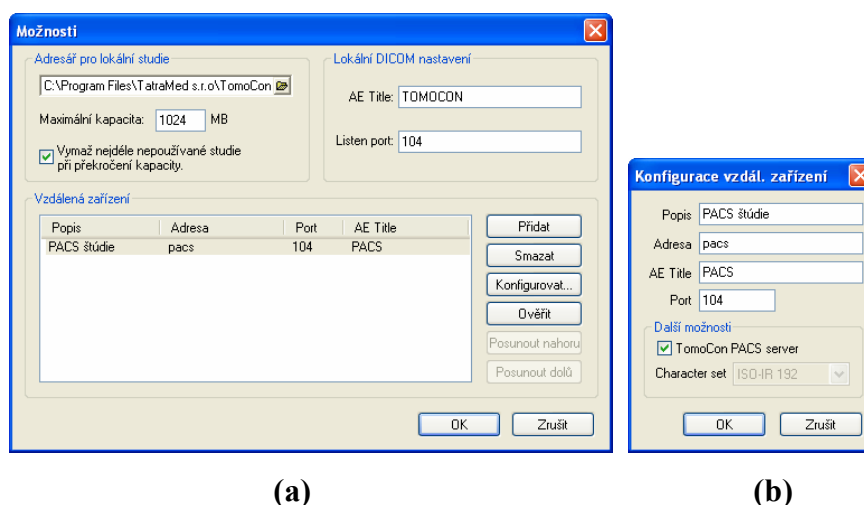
Možnosti

Adresář pro lokální studie
C:\Program Files\TatraMed s.r.o\TomoCon
Maximální kapacita: 1024 MB
Vymaž nejdéle nepoužívané studie při překročení kapacity.

Lokální DICOM nastavení
AE Title: TOMOCON
Listen port: 104

Vzdálená zařízení

| Popis | Adresa | Port | AE Title |
|---|---|---|---|
| PACS štúdie | pacs | 104 | PACS |

Přidat
Smazat
Konfigurovat...
Ověřit
Posunout nahoru
Posunout dolů

OK
Zrušit

(a)

Konfigurace vzdál. zařízení

Popis PACS štúdie
Adresa pacs
AE Title PACS
Port 104

Další možnosti
TomoCon PACS server
Character set ISO-IR 192

OK
Zrušit

(b)